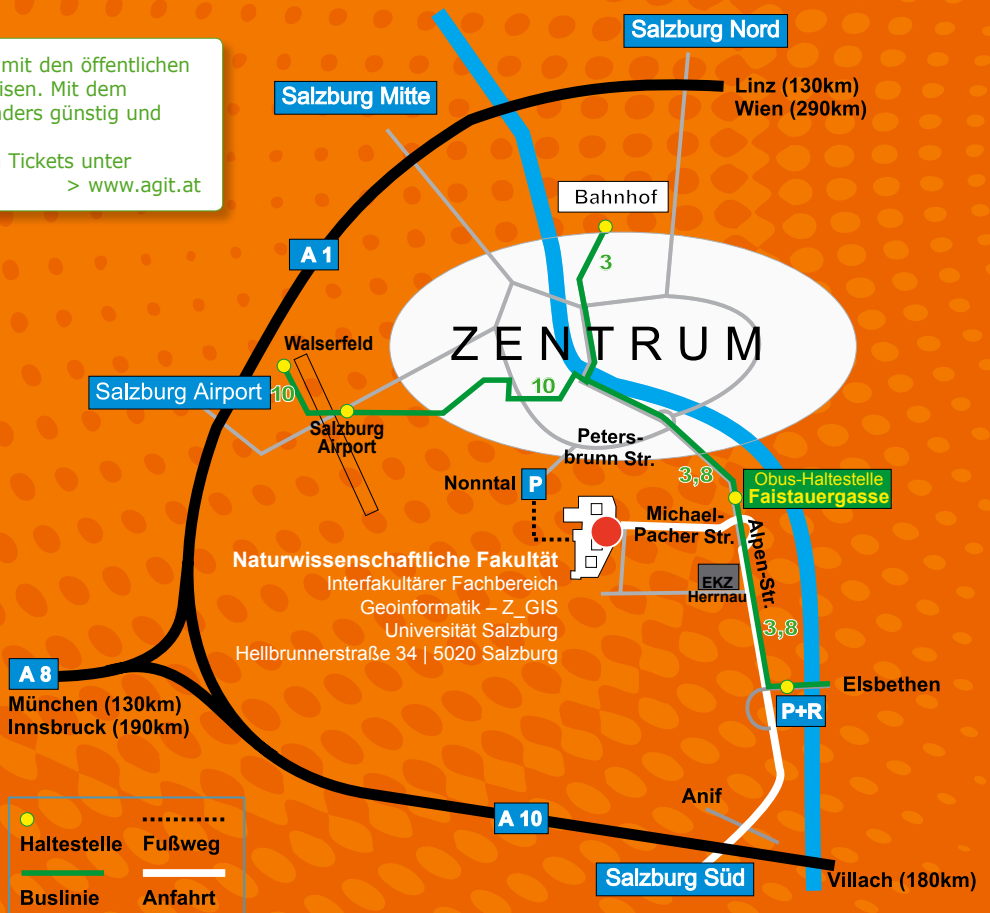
mit den öffentlichen
isen. Mit dem
nders günstig und

Tickets unter
> www.agit.at

Salzburg Nord
Salzburg Mitte
Linz (130km)
Wien (290km)
Bahnhof
3
A 1
ZENTRUM
Walserfeld
Salzburg Airport
10
10
Salzburg Airport
Petersbrunn Str.
Nonntal
P
3,8
Obus-Haltestelle
Faistauergasse
Michael-Pacher Str.
Alpen-Str.
Naturwissenschaftliche Fakultät
Interfakultärer Fachbereich
Geoinformatik – Z_GIS
Universität Salzburg
Hellbrunnerstraße 34 | 5020 Salzburg
EKZ
Herrnau
3,8
A 8
München (130km)
Innsbruck (190km)
Elsbethen
P+R
Anif
A 10
Haltestelle
Fußweg
Buslinie
Anfahrt
Salzburg Süd
Villach (180km)